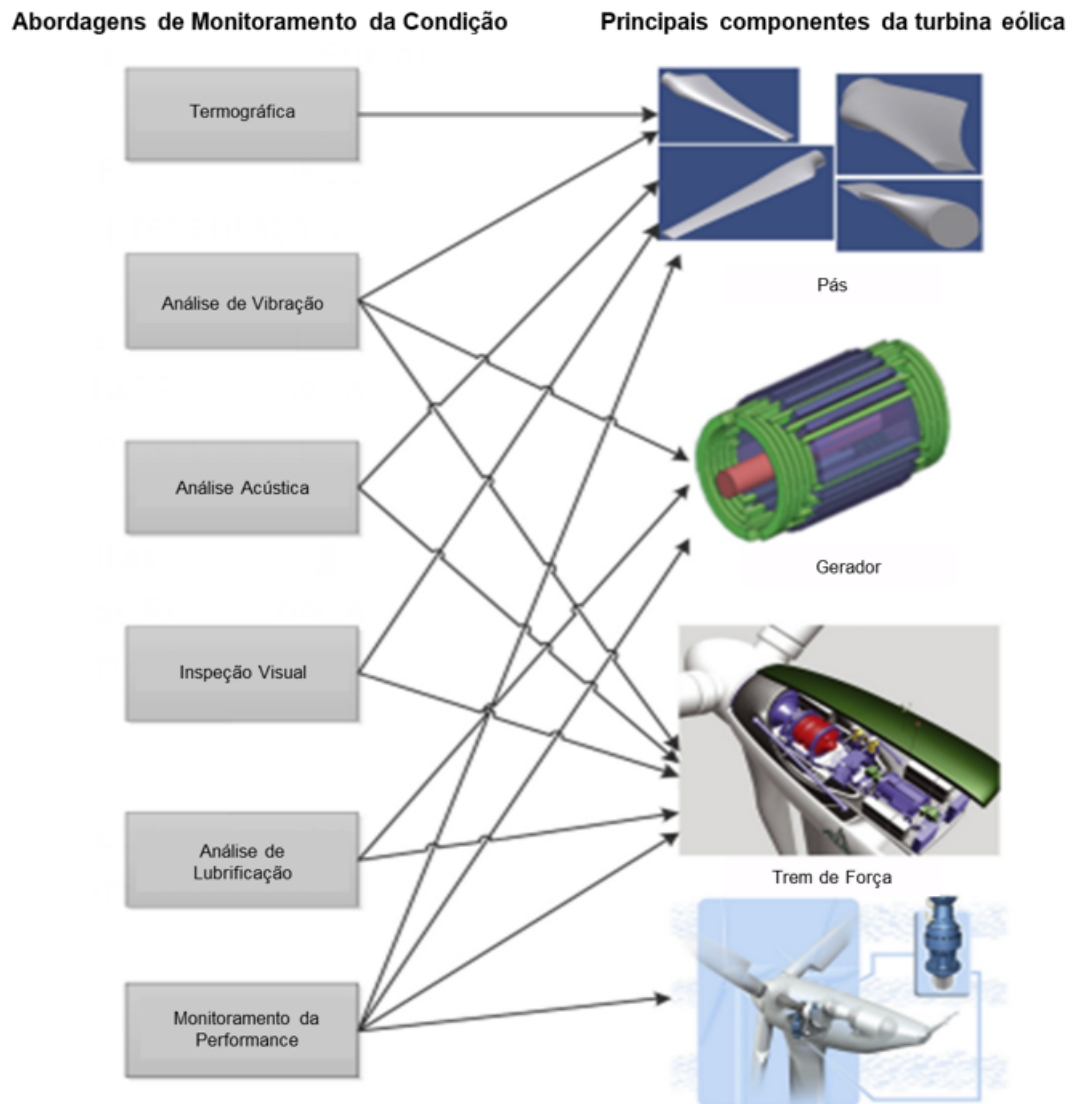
Abordagens de Monitoramento da Condição

Principais componentes da turbina eólica

Termográfica

Análise de Vibração

Análise Acústica

Inspeção Visual

Análise de Lubrificação

Monitoramento da Performance

Pás

Gerador

Trem de Força